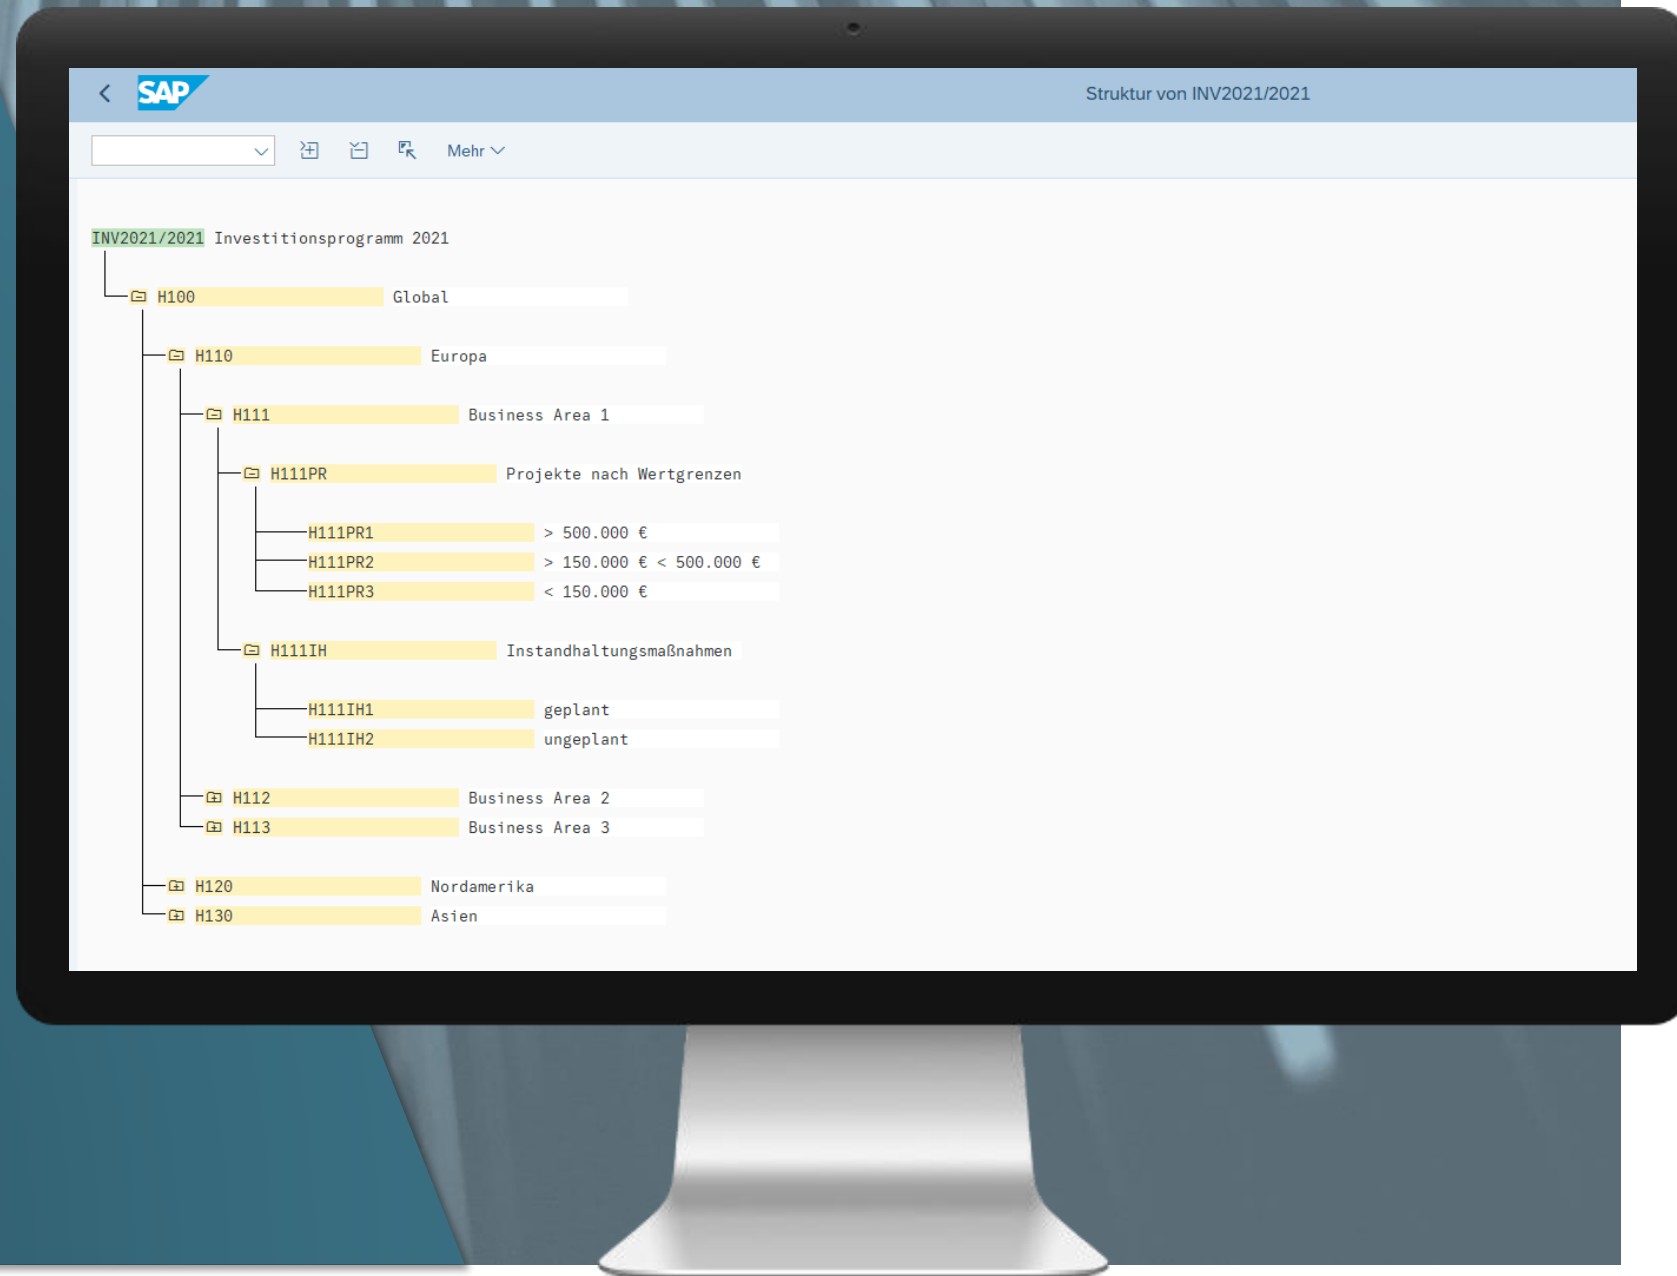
SAP

Struktur von INV2021/2021

Mehr

INV2021/2021 Investitionsprogramm 2021

H100 Global

H110 Europa

H111 Business Area 1

H111PR Projekte nach Wertgrenzen

H111PR1 > 500.000 €
H111PR2 > 150.000 € < 500.000 €
H111PR3 < 150.000 €

H111IH Instandhaltungsmaßnahmen

H111IH1 geplant
H111IH2 ungeplant

H112 Business Area 2
H113 Business Area 3

H120 Nordamerika
H130 Asien